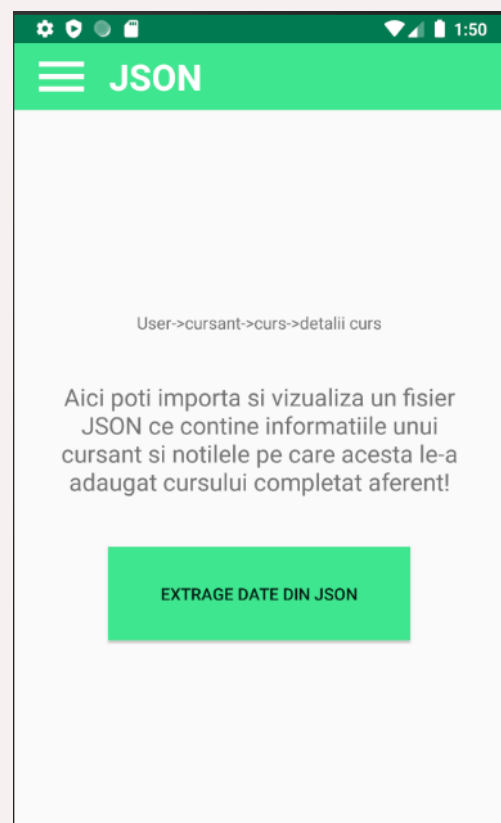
1:50

JSON

User->cursant->curs->detalii curs

Aici poti importa si vizualiza un fisier JSON ce contine informatiile unui cursant si notilele pe care acesta le-a adaugat cursului completat aferent!

EXTRAGE DATE DIN JSON